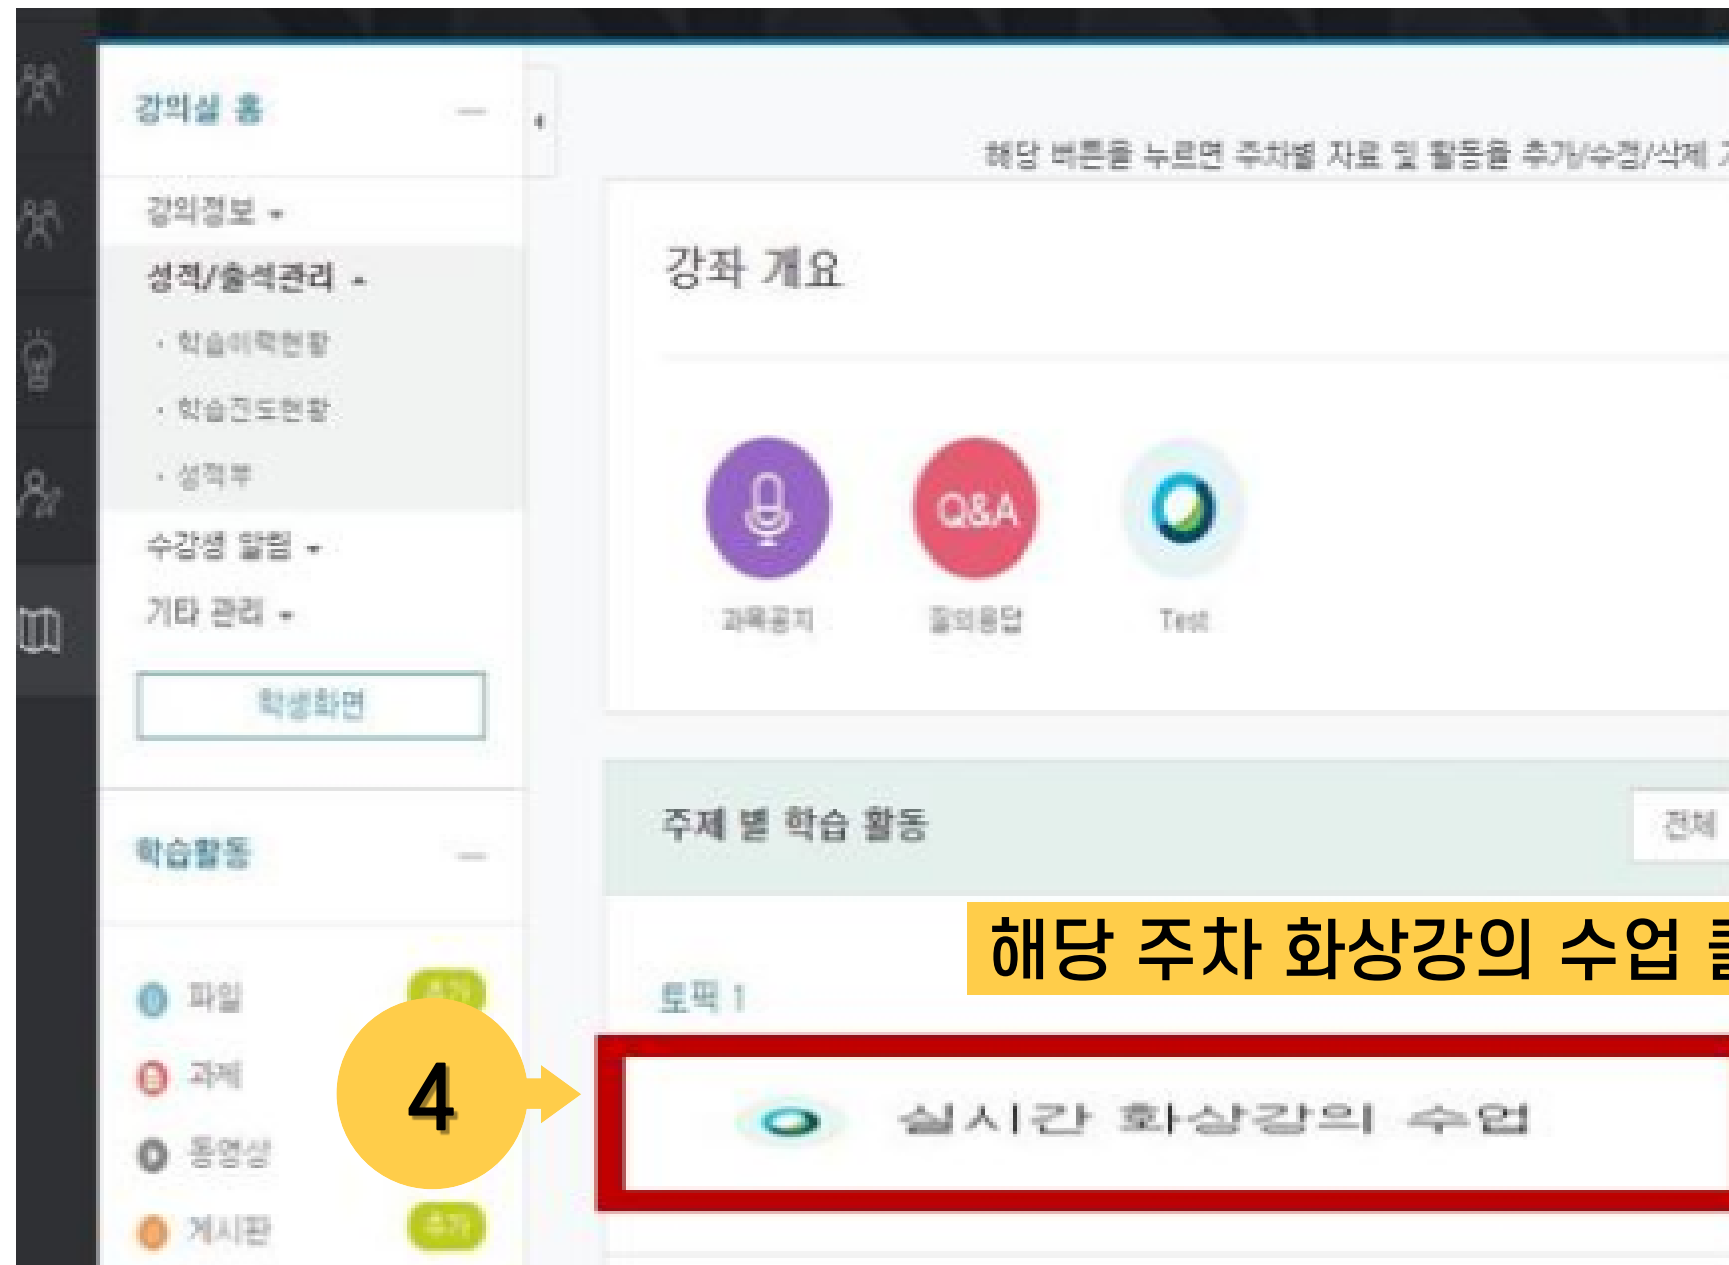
강의실 홈

강의정보
성적/출석관리
· 학습이력현황
· 학습진도현황
· 성적부
수강생 알림
기타 관리
학생화면

학습활동
파일 추가
과제
동영상
게시판 추가

해당 버튼을 누르면 주차별 자료 및 활동을 추가/수정/삭제 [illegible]

강좌 개요

Q&A
과목공지
질의응답
Test

주제 별 학습 활동
전체

해당 주차 화상강의 수업 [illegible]

토픽 1

4

실시간 화상강의 수업